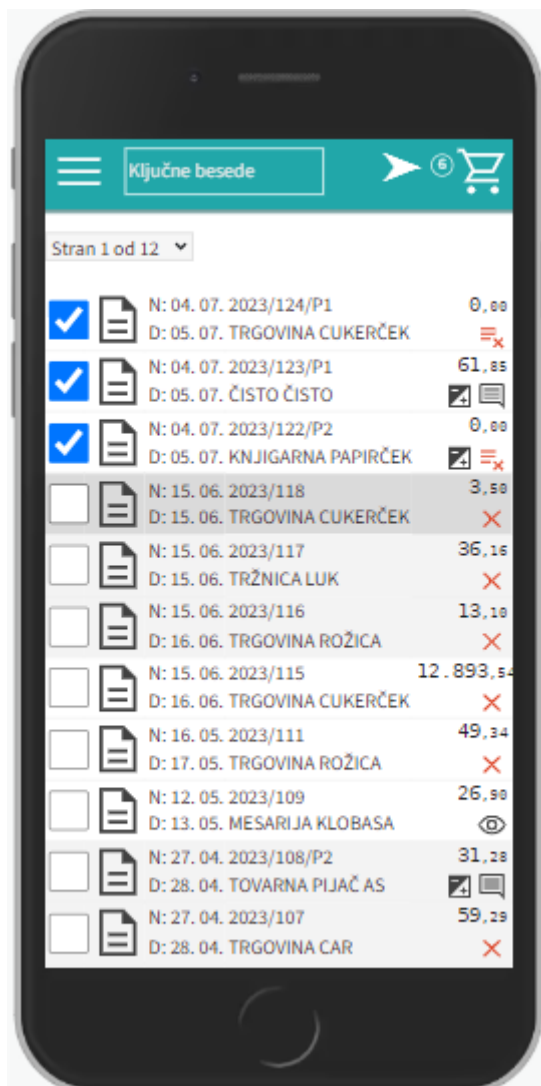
Ključne besede

6

Stran 1 od 12

N: 04. 07. 2023/124/P1
D: 05. 07. TRGOVINA CUKERČEK
0,00

N: 04. 07. 2023/123/P1
D: 05. 07. ČISTO ČISTO
61,85

N: 04. 07. 2023/122/P2
D: 05. 07. KNJIGARNA PAPIRČEK
0,00

N: 15. 06. 2023/118
D: 15. 06. TRGOVINA CUKERČEK
3,50

N: 15. 06. 2023/117
D: 15. 06. TRŽNICA LUK
36,16

N: 15. 06. 2023/116
D: 16. 06. TRGOVINA ROŽICA
13,10

N: 15. 06. 2023/115
D: 16. 06. TRGOVINA CUKERČEK
12.893,54

N: 16. 05. 2023/111
D: 17. 05. TRGOVINA ROŽICA
49,34

N: 12. 05. 2023/109
D: 13. 05. MESARIJA KLOBASA
26,90

N: 27. 04. 2023/108/P2
D: 28. 04. TOVARNA PIJAČ AS
31,28

N: 27. 04. 2023/107
D: 28. 04. TRGOVINA CAR
59,29